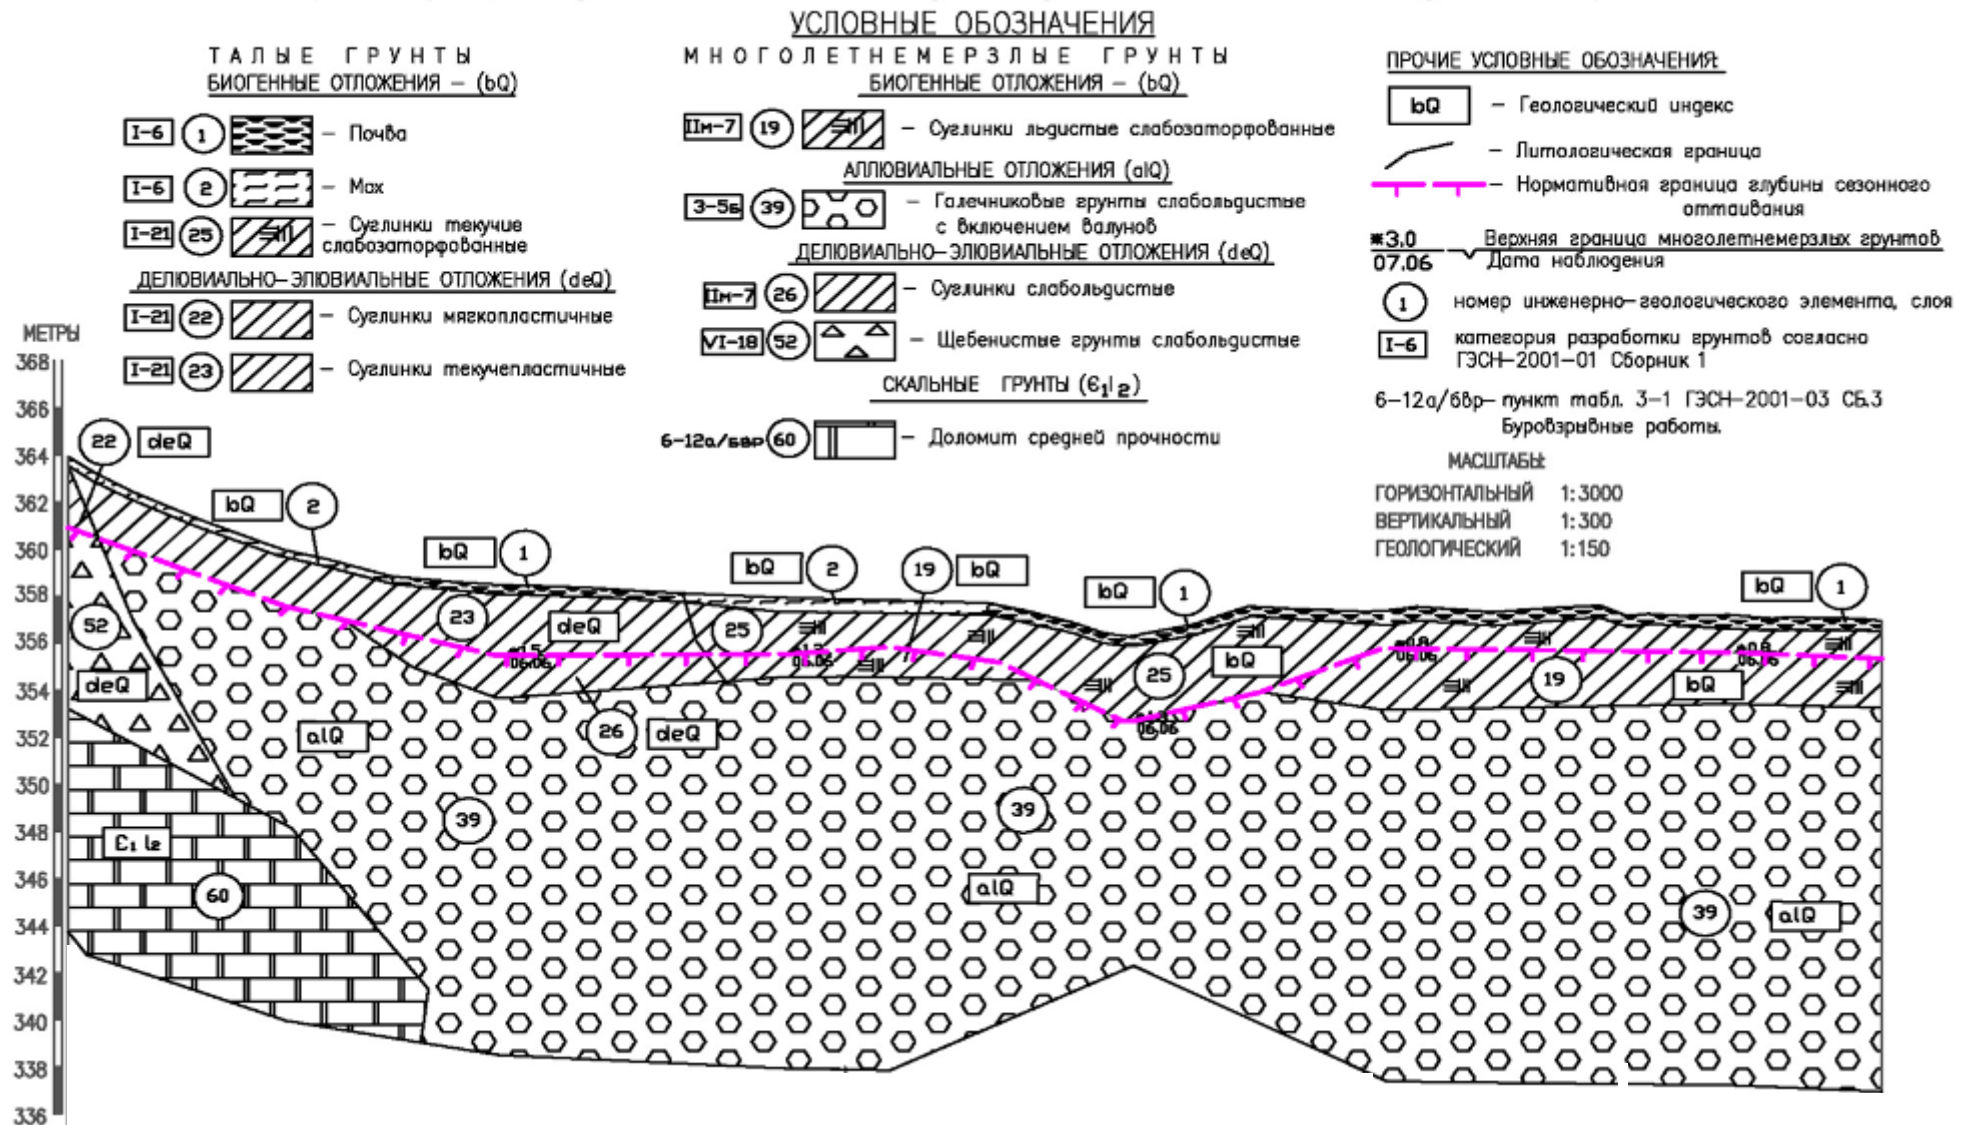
УСЛОВНЫЕ ОБОЗНАЧЕНИЯ

ТАЛЫЕ ГРУНТЫ
БИОГЕННЫЕ ОТЛОЖЕНИЯ – (bQ)

I-6 1 – Почва
I-6 2 – Мох
I-21 25 – Суглинки текучие слабозаторфованные

ДЕЛЮВИАЛЬНО-ЭЛЮВИАЛЬНЫЕ ОТЛОЖЕНИЯ (deQ)

I-21 22 – Суглинки мягкопластичные
I-21 23 – Суглинки текучепластичные

МНОГОЛЕТНЕМЕРЗЛЫЕ ГРУНТЫ
БИОГЕННЫЕ ОТЛОЖЕНИЯ – (bQ)

IIм-7 19 – Суглинки льдистые слабозаторфованные

АЛЛЮВИАЛЬНЫЕ ОТЛОЖЕНИЯ (alQ)

3-5б 39 – Галечниковые грунты слабольдистые с включением валунов

ДЕЛЮВИАЛЬНО-ЭЛЮВИАЛЬНЫЕ ОТЛОЖЕНИЯ (deQ)

IIм-7 26 – Суглинки слабольдистые
VI-18 52 – Щебенистые грунты слабольдистые

СКАЛЬНЫЕ ГРУНТЫ ($Є_1l_2$)

6-12а/6вр 60 – Доломит средней прочности

ПРОЧИЕ УСЛОВНЫЕ ОБОЗНАЧЕНИЯ:

bQ – Геологический индекс
– Литологическая граница
– Нормативная граница глубины сезонного оттаивания
*3.0 / 07.06 Верхняя граница многолетнемерзлых грунтов / Дата наблюдения
1 номер инженерно-геологического элемента, слоя
I-6 категория разработки грунтов согласно ГЭСН-2001-01 Сборник 1

6-12а/6вр– пункт табл. 3-1 ГЭСН-2001-03 СБ.3 Буровзрывные работы.

МАСШТАБЫ:
ГОРИЗОНТАЛЬНЫЙ 1:3000
ВЕРТИКАЛЬНЫЙ 1:300
ГЕОЛОГИЧЕСКИЙ 1:150

МЕТРЫ
368
366
364
362
360
358
356
354
352
350
348
346
344
342
340
338
336

22 deQ
bQ 2
bQ 1
bQ 2
19 bQ
bQ 1
bQ 1
52
23 deQ 25
25 bQ
19 bQ
deQ
alQ
26 deQ
39
39
$Є_1l_2$
60
alQ
39 alQ
06.06
06.06
06.06
06.06
06.06